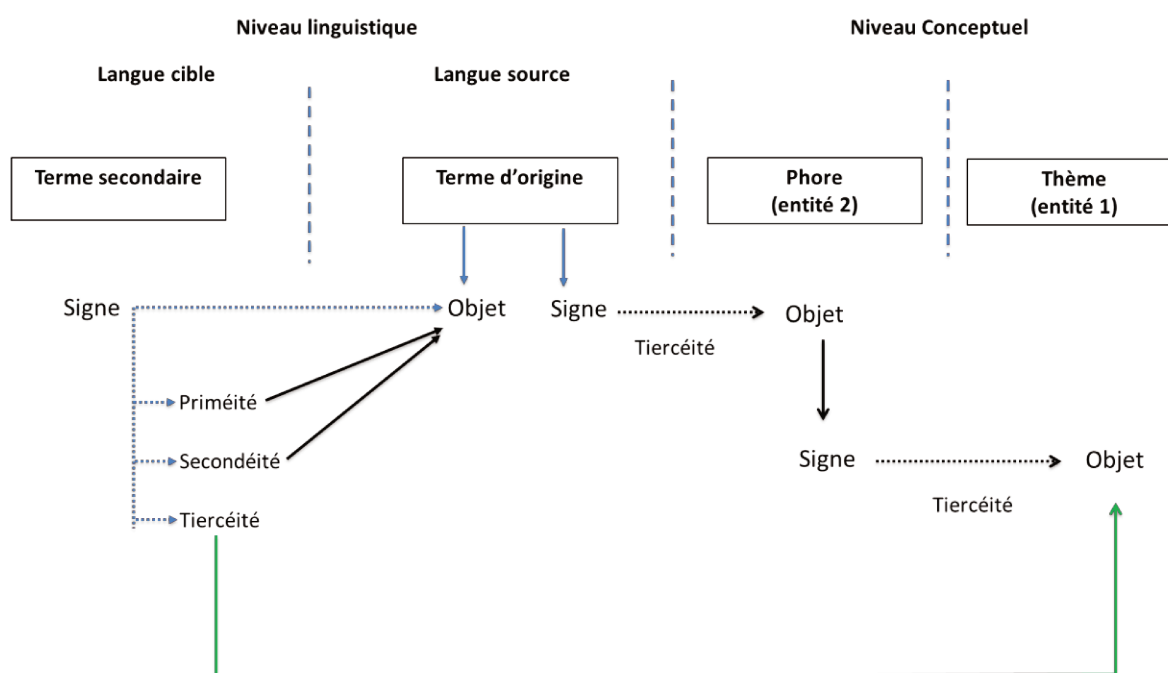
Niveau linguistique

Niveau Conceptuel

Langue cible

Langue source

Terme secondaire

Terme d'origine

Phore (entité 2)

Thème (entité 1)

Signe

Objet

Signe

Objet

Tiercéité

Priméité

Secondéité

Tiercéité

Signe

Objet

Tiercéité